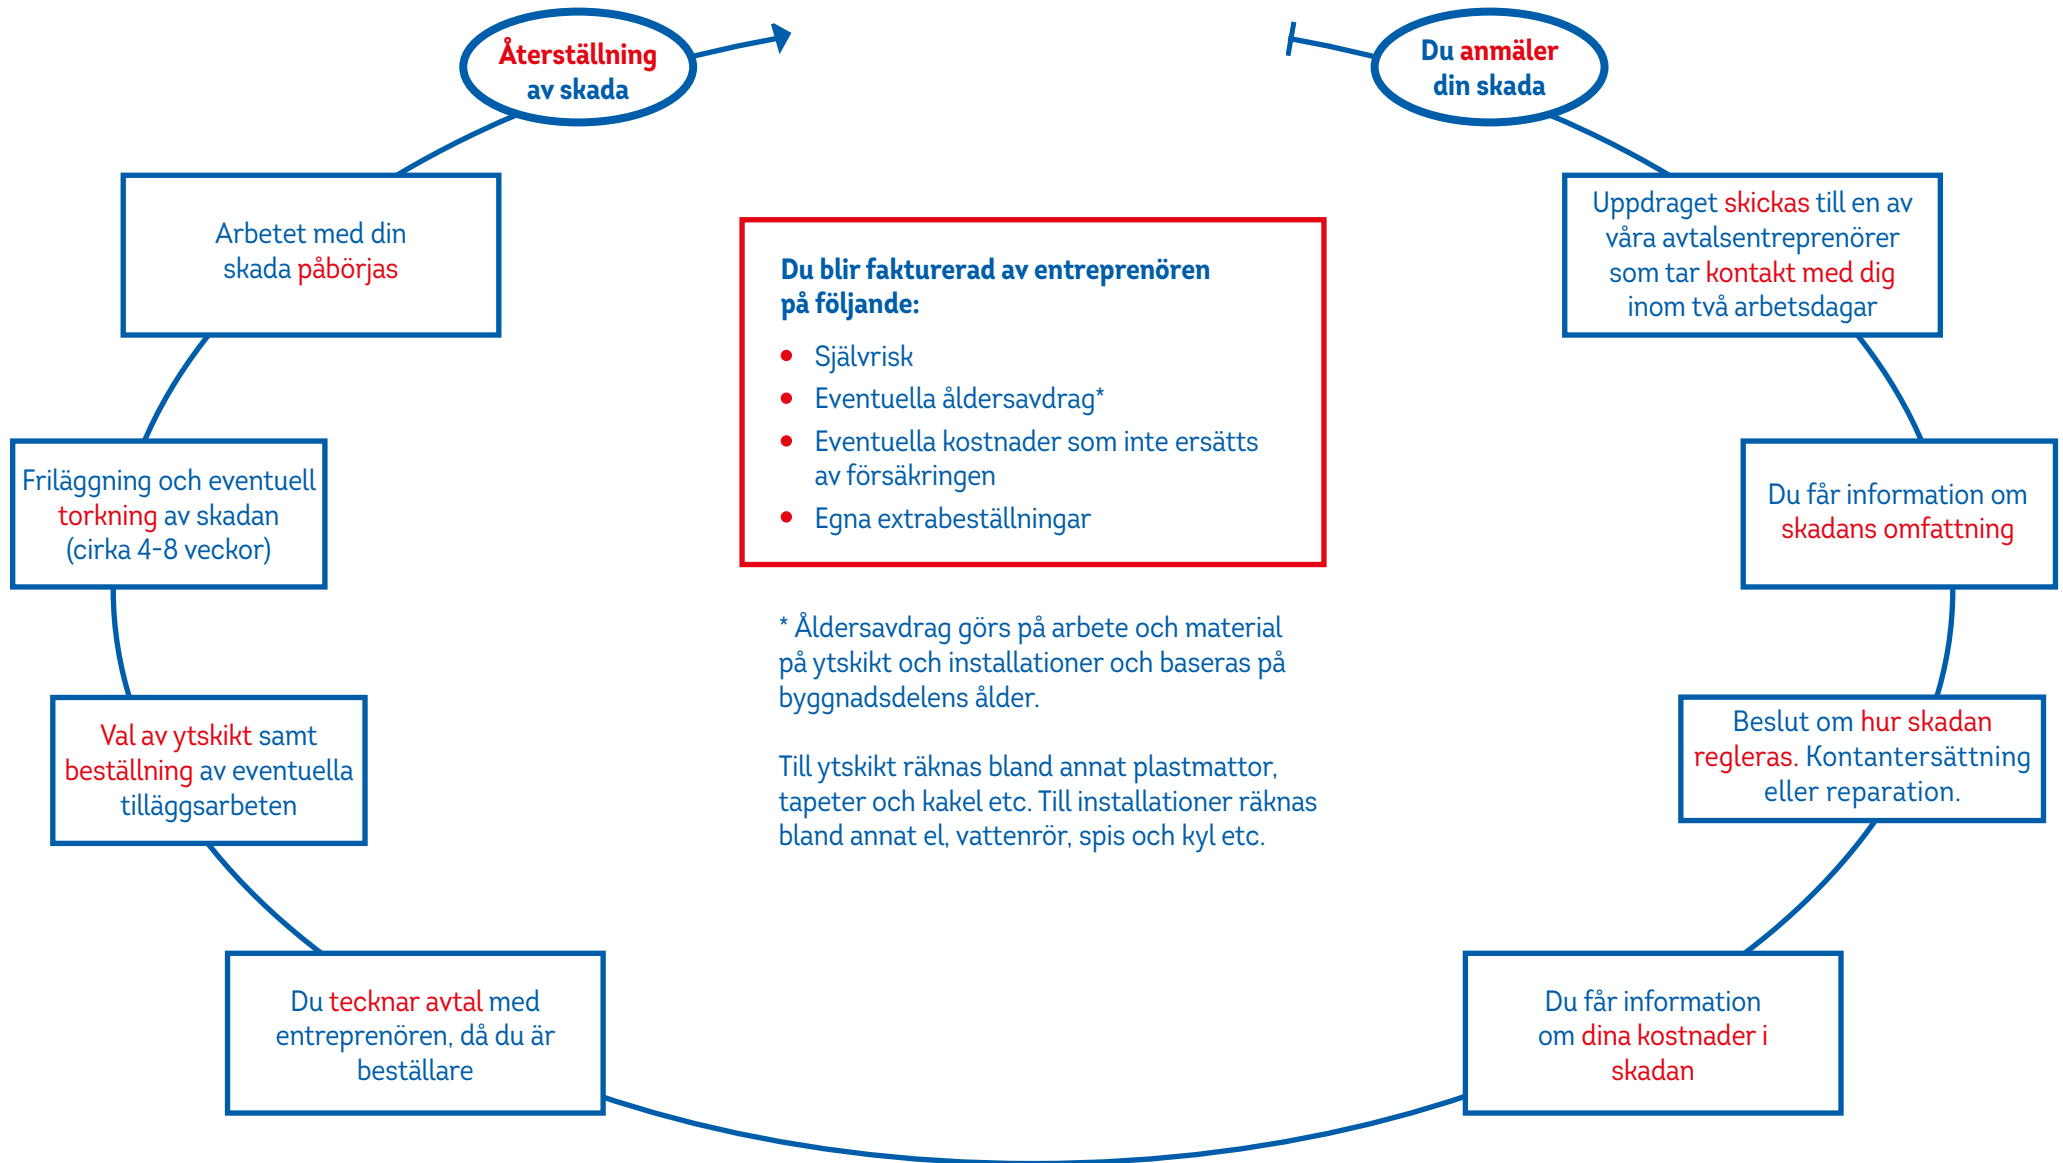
Du anmäler din skada

Uppdraget skickas till en av våra avtalsentreprenörer som tar kontakt med dig inom två arbetsdagar

Du får information om skadans omfattning

Beslut om hur skadan regleras. Kontantersättning eller reparation.

Du får information om dina kostnader i skadan

Du tecknar avtal med entreprenören, då du är beställare

Val av ytskikt samt beställning av eventuella tilläggsarbeten

Friläggning och eventuell torkning av skadan (cirka 4-8 veckor)

Arbetet med din skada påbörjas

Återställning av skada

Du blir fakturerad av entreprenören på följande:

- Självrisk
- Eventuella åldersavdrag*
- Eventuella kostnader som inte ersätts av försäkringen
- Egna extrabeställningar

* Åldersavdrag görs på arbete och material på ytskikt och installationer och baseras på byggnadsdelens ålder.

Till ytskikt räknas bland annat plastmattor, tapeter och kakel etc. Till installationer räknas bland annat el, vattenrör, spis och kyl etc.